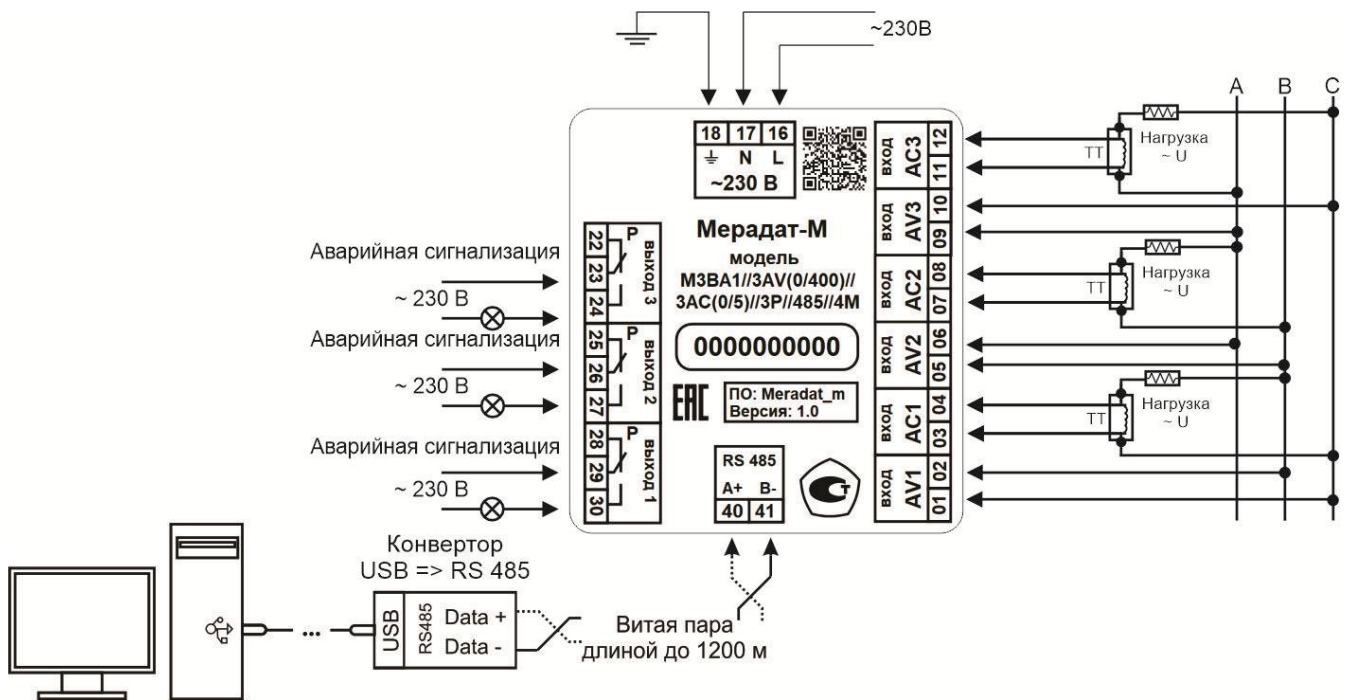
~230В

A B C

18 17 16
N L
~230 В

Мерадат-М
модель
М3ВА1//3AV(0/400)//
3AC(0/5)//3P//485//4M

0000000000

ПО: Meradat_m
Версия: 1.0

RS 485
A+ B-
40 41

вход AC3 12 11
вход AV3 10 09
вход AC2 08 07
вход AV2 06 05
вход AC1 04 03
вход AV1 02 01

TT Нагрузка ~ U
TT Нагрузка ~ U
TT Нагрузка ~ U

P выход 3 22 23 24
P выход 2 25 26 27
P выход 1 28 29 30

Аварийная сигнализация
~ 230 В
Аварийная сигнализация
~ 230 В
Аварийная сигнализация
~ 230 В

Конвертор
USB => RS 485
USB RS485 Data + Data -

Витая пара
длиной до 1200 м